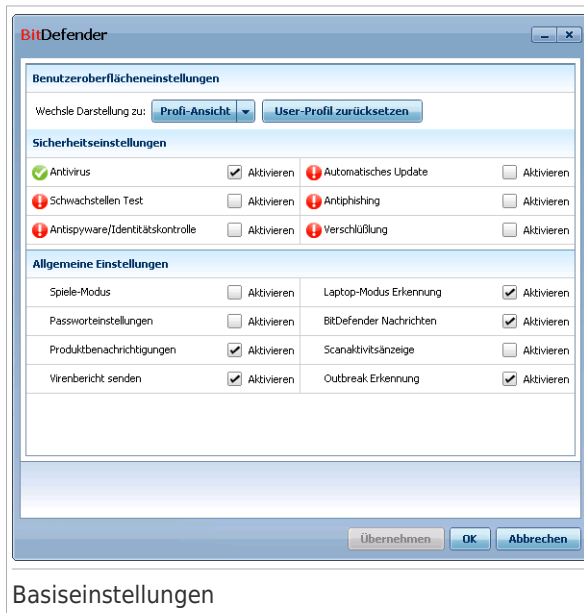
BitDefender

Benutzeroberflächeneinstellungen

Wechsle Darstellung zu: Profi-Ansicht User-Profil zurücksetzen

Sicherheitseinstellungen

| | | | |
|---|---|---|---|
| Antivirus | Aktivieren | Automatisches Update | Aktivieren |
| Schwachstellen Test | Aktivieren | Antiphishing | Aktivieren |
| Antispyware/Identitätskontrolle | Aktivieren | Verschlüßlung | Aktivieren |

Allgemeine Einstellungen

| | | | |
|---|---|---|---|
| Spiele-Modus | Aktivieren | Laptop-Modus Erkennung | Aktivieren |
| Passworteinstellungen | Aktivieren | BitDefender Nachrichten | Aktivieren |
| Produktbenachrichtigungen | Aktivieren | Scanaktivitätsanzeige | Aktivieren |
| Virenbericht senden | Aktivieren | Outbreak Erkennung | Aktivieren |

Übernehmen OK Abbrechen

Basiseinstellungen